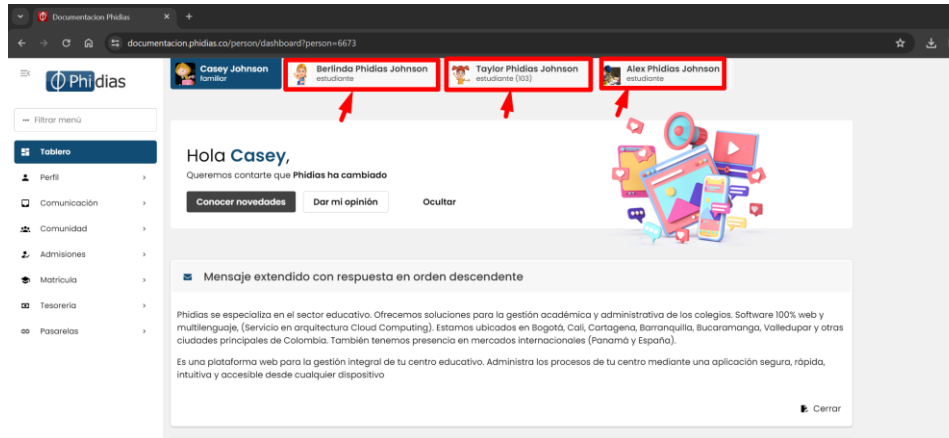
Documentacion Phidias

documentacion.phidias.co/person/dashboard?person=6673

Phidias

Casey Johnson
familiar

Berlinda Phidias Johnson
estudiante

Taylor Phidias Johnson
estudiante (103)

Alex Phidias Johnson
estudiante

Filtrar menú

Tablero
Perfil
Comunicación
Comunidad
Admisiones
Matrícula
Tesorería
Pasarelas

Hola Casey,
Queremos contarte que Phidias ha cambiado

Conocer novedades
Dar mi opinión
Ocultar

Mensaje extendido con respuesta en orden descendente

Phidias se especializa en el sector educativo. Ofrecemos soluciones para la gestión académica y administrativa de los colegios. Software 100% web y multilenguaje, (Servicio en arquitectura Cloud Computing). Estamos ubicados en Bogotá, Cali, Cartagena, Barranquilla, Bucaramanga, Valledupar y otras ciudades principales de Colombia. También tenemos presencia en mercados internacionales (Panamá y España).

Es una plataforma web para la gestión integral de tu centro educativo. Administra los procesos de tu centro mediante una aplicación segura, rápida, intuitiva y accesible desde cualquier dispositivo

Cerrar